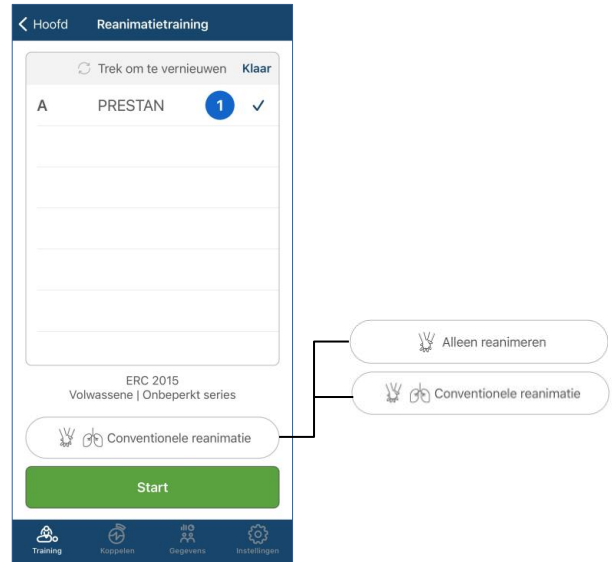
Hoofd Reanimatietraining

Trek om te vernieuwen Klaar

A PRESTAN 1 ✓

ERC 2015
Volwassene | Onbeperkt series

Conventionele reanimatie

Alleen reanimeren

Conventionele reanimatie

Start

Training Koppelen Gegevens Instellingen